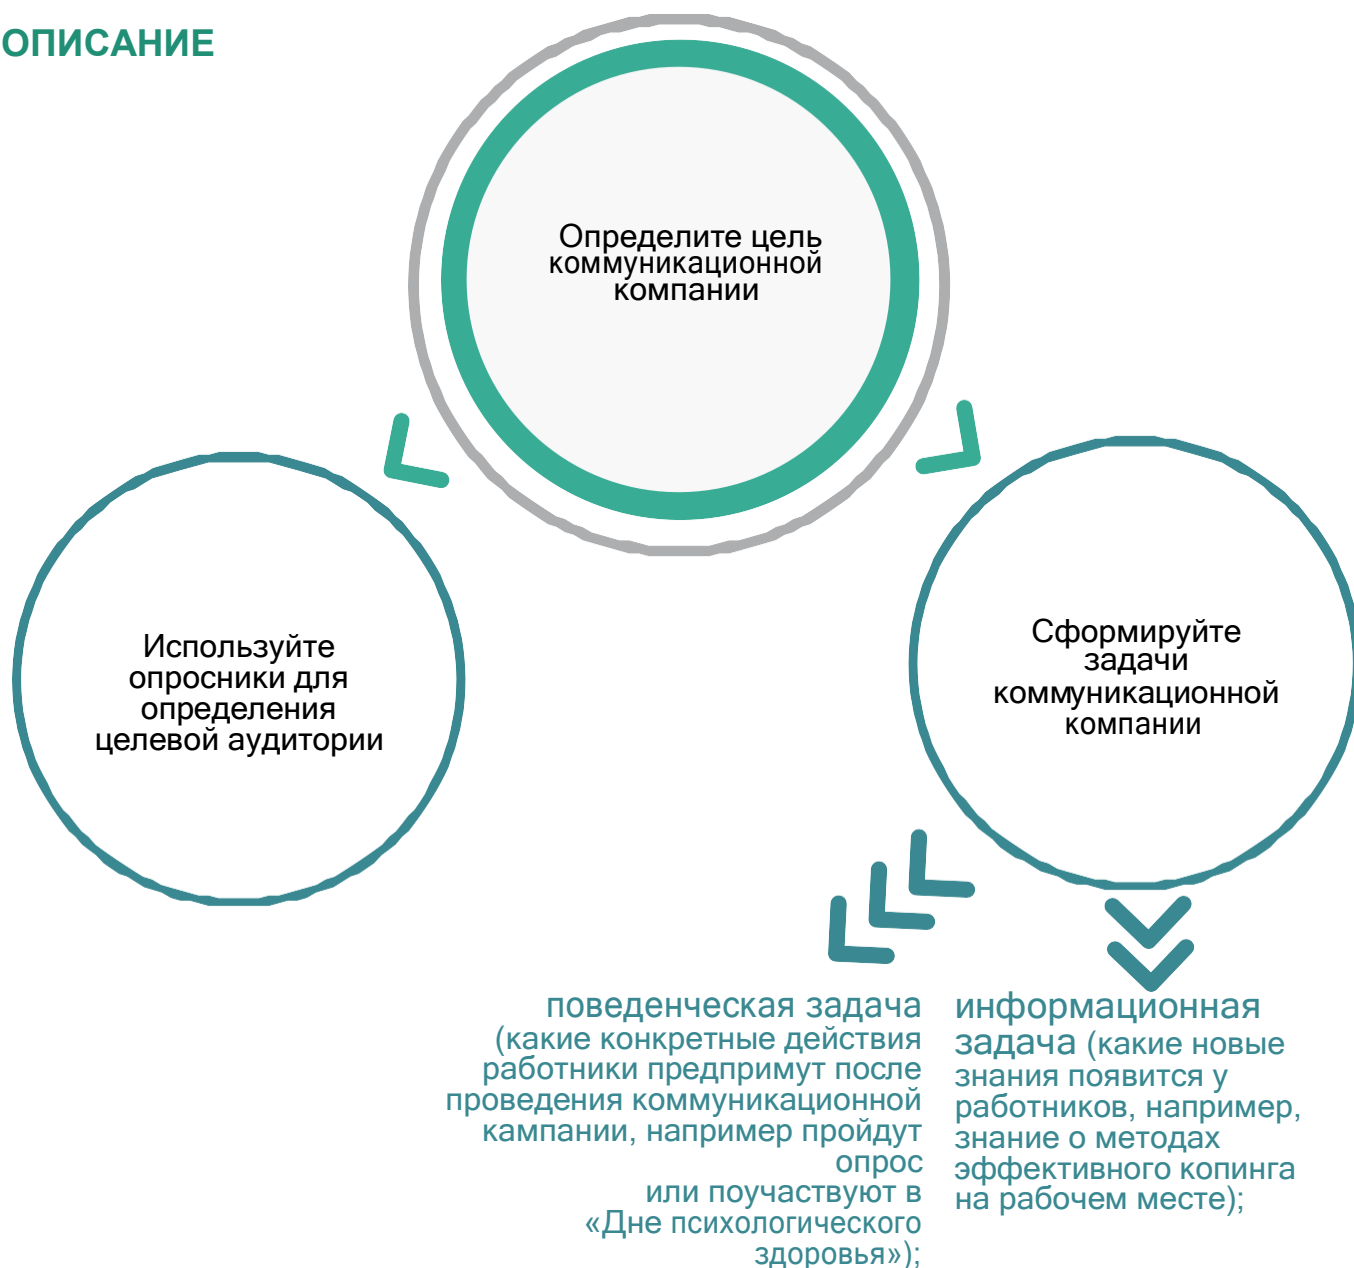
ОПИСАНИЕ

Определите цель коммуникационной компании

Используйте опросники для определения целевой аудитории

Сформируйте задачи коммуникационной компании

поведенческая задача (какие конкретные действия работники предпримут после проведения коммуникационной кампании, например пройдут опрос или поучаствуют в «Дне психологического здоровья»);

информационная задача (какие новые знания появится у работников, например, знание о методах эффективного копинга на рабочем месте);